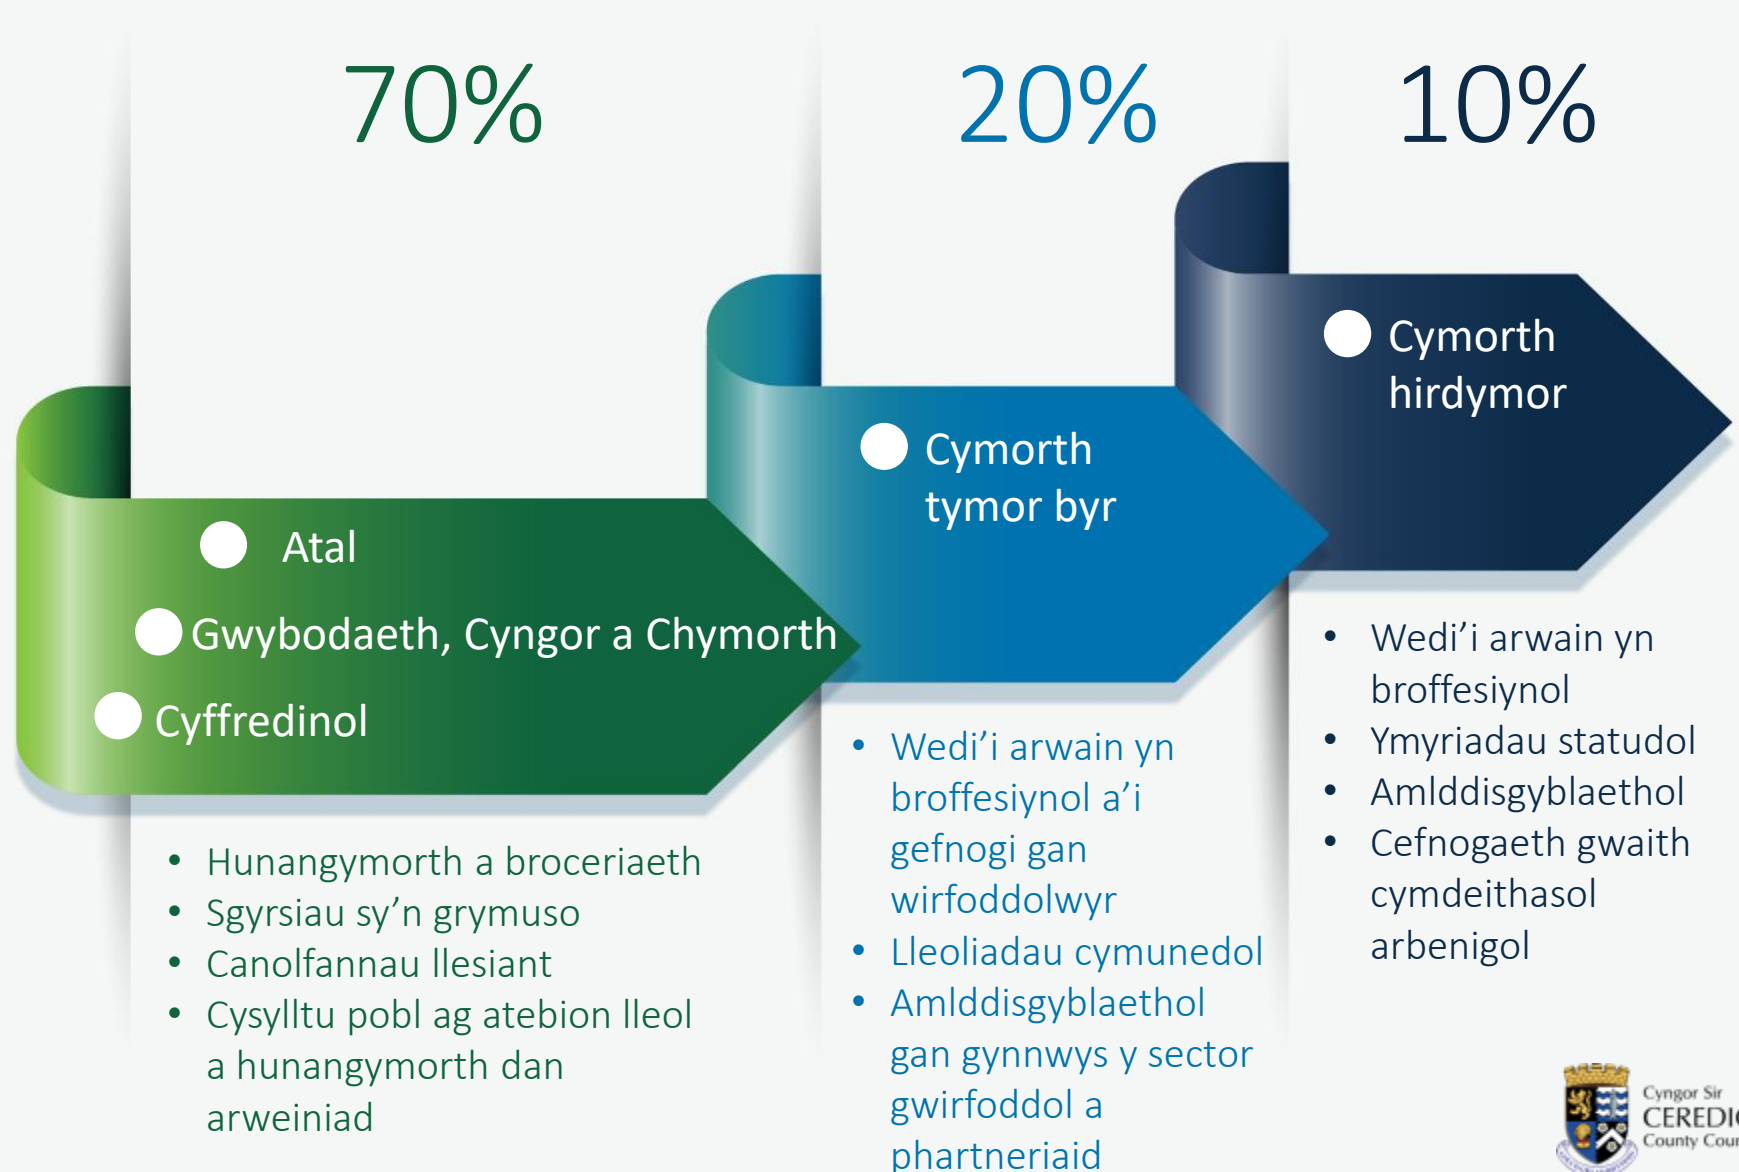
70%

20%

10%

Atal

Gwybodaeth, Cyngor a Chymorth

Cyffredinol

Cymorth tymor byr

Cymorth hirdymor

- Hunangymorth a broceriaeth
- Sgyrsiau sy'n grymuso
- Canolfannau llesiant
- Cysylltu pobl ag atebion lleol a hunangymorth dan arweiniad

- Wedi'i arwain yn broffesiynol a'i gefnogi gan wirfoddolwyr
- Lleoliadau cymunedol
- Amlddisgyblaethol gan gynnwys y sector gwirfoddol a phartneriaid

- Wedi'i arwain yn broffesiynol
- Ymyriadau statudol
- Amlddisgyblaethol
- Cefnogaeth gwaith cymdeithasol arbenigol

Cyngor Sir CEREDI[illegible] County Cou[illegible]